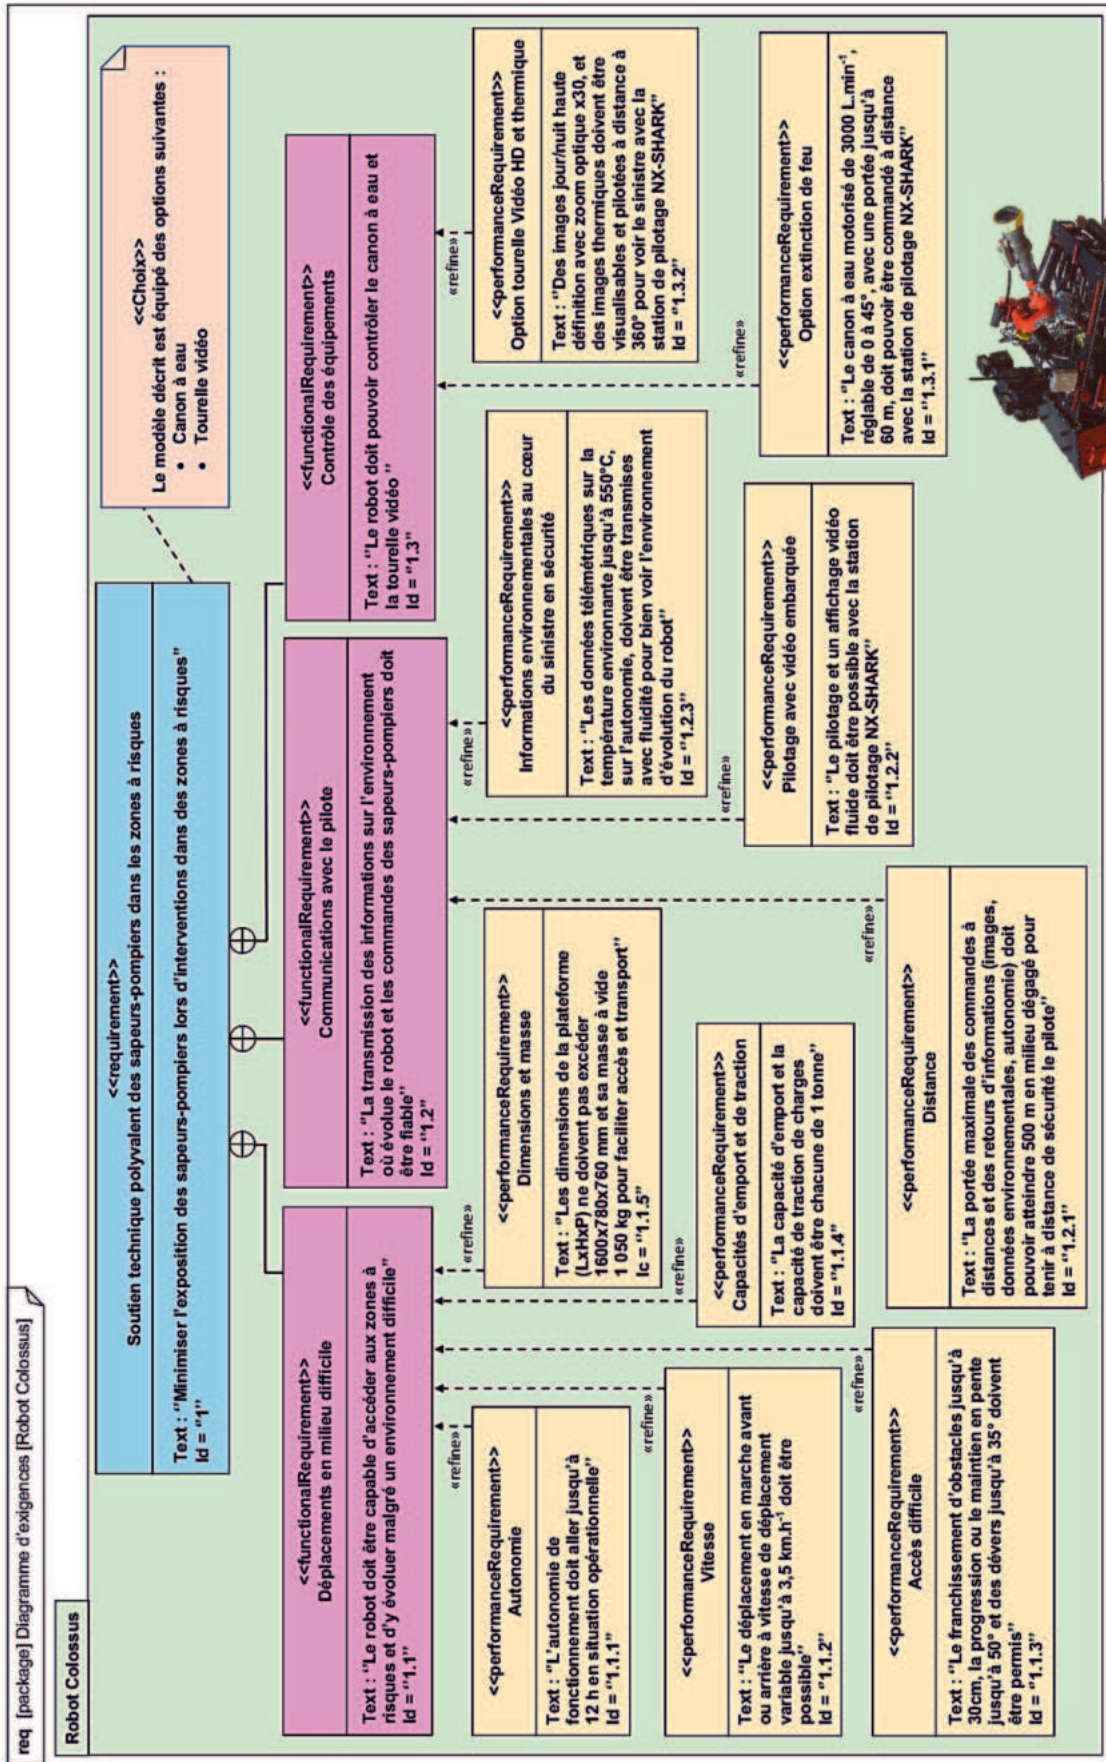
req [package] Diagramme d'exigences [Robot Colossus]

Robot Colossus

<<requirement>>
Soutien technique polyvalent des sapeurs-pompiers dans les zones à risques

Text : "Minimiser l'exposition des sapeurs-pompiers lors d'interventions dans des zones à risques"
Id = "1"

<<Choix>>
Le modèle décrit est équipé des options suivantes :
• Canon à eau
• Tourelle vidéo

<<functionalRequirement>>
Déplacements en milieu difficile

Text : "Le robot doit être capable d'accéder aux zones à risques et d'y évoluer malgré un environnement difficile"
Id = "1.1"

<<functionalRequirement>>
Communications avec le pilote

Text : "La transmission des informations sur l'environnement où évolue le robot et les commandes des sapeurs-pompiers doit être fiable"
Id = "1.2"

<<functionalRequirement>>
Contrôle des équipements

Text : "Le robot doit pouvoir contrôler le canon à eau et la tourelle vidéo "
Id = "1.3"

<<performanceRequirement>>
Option tourelle Vidéo HD et thermique

Text : "Des images jour/nuit haute définition avec zoom optique x30, et des images thermiques doivent être visualisables et pilotées à distance à 360° pour voir le sinistre avec la station de pilotage NX-SHARK"
Id = "1.3.2"

«refine»

<<performanceRequirement>>
Option extinction de feu

Text : "Le canon à eau motorisé de 3000 L.min$^{-1}$, réglable de 0 à 45°, avec une portée jusqu'à 60 m, doit pouvoir être commandé à distance avec la station de pilotage NX-SHARK"
Id = "1.3.1"

«refine»

<<performanceRequirement>>
Informations environnementales au cœur du sinistre en sécurité

Text : "Les données télémétriques sur la température environnante jusqu'à 550°C, sur l'autonomie, doivent être transmises avec fluidité pour bien voir l'environnement d'évolution du robot"
Id = "1.2.3"

«refine»

<<performanceRequirement>>
Pilotage avec vidéo embarquée

Text : "Le pilotage et un affichage vidéo fluide doit être possible avec la station de pilotage NX-SHARK"
Id = "1.2.2"

«refine»

<<performanceRequirement>>
Dimensions et masse

Text : "Les dimensions de la plateforme (LxHxP) ne doivent pas excéder 1600x780x760 mm et sa masse à vide 1 050 kg pour faciliter accès et transport"
Ic = "1.1.5"

«refine»

<<performanceRequirement>>
Capacités d'emport et de traction

Text : "La capacité d'emport et la capacité de traction de charges doivent être chacune de 1 tonne"
Id = "1.1.4"

«refine»

<<performanceRequirement>>
Distance

Text : "La portée maximale des commandes à distances et des retours d'informations (images, données environnementales, autonomie) doit pouvoir atteindre 500 m en milieu dégagé pour tenir à distance de sécurité le pilote"
Id = "1.2.1"

«refine»

<<performanceRequirement>>
Autonomie

Text : "L'autonomie de fonctionnement doit aller jusqu'à 12 h en situation opérationnelle"
Id = "1.1.1"

«refine»

<<performanceRequirement>>
Vitesse

Text : "Le déplacement en marche avant ou arrière à vitesse de déplacement variable jusqu'à 3,5 km.h$^{-1}$ doit être possible"
Id = "1.1.2"

«refine»

<<performanceRequirement>>
Accès difficile

Text : "Le franchissement d'obstacles jusqu'à 30cm, la progression ou le maintien en pente jusqu'à 50° et des dévers jusqu'à 35° doivent être permis"
Id = "1.1.3"

«refine»